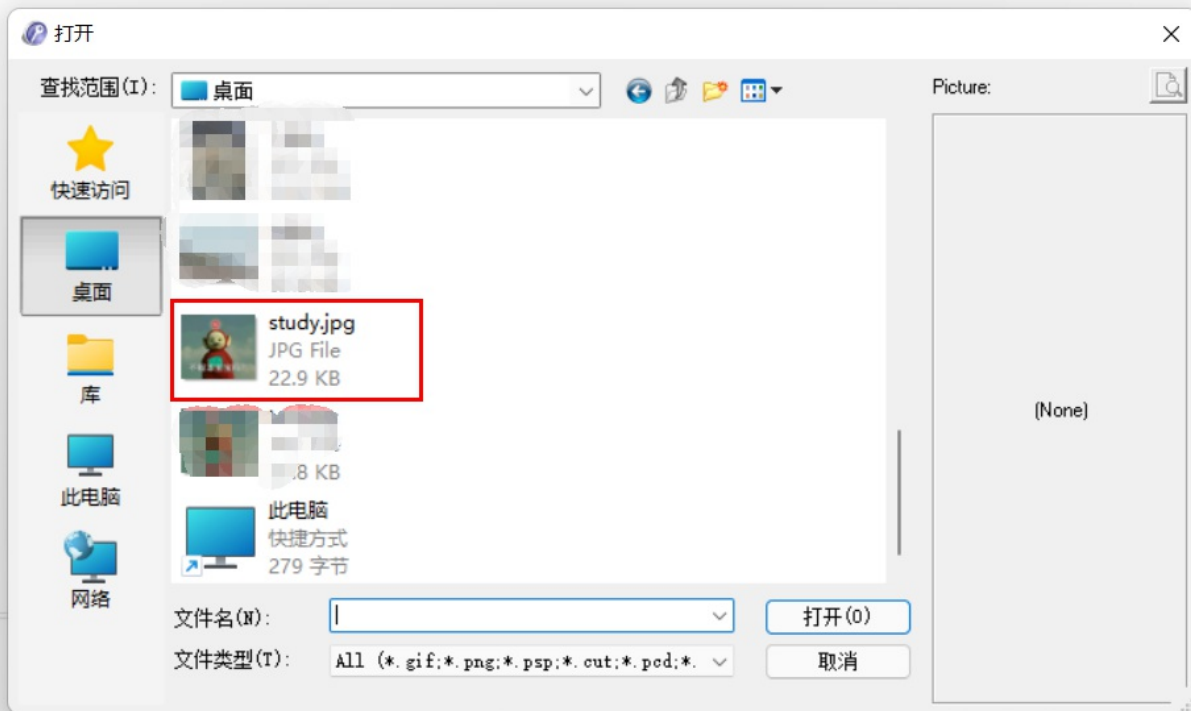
打开

查找范围(I): 桌面

Picture:

快速访问

桌面

库

此电脑

网络

study.jpg
JPG File
22.9 KB

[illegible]8 KB

此电脑
快捷方式
279 字节

(None)

文件名(N):

文件类型(T): All (*.gif;*.png;*.psp;*.cut;*.pcd;*.

打开(O)

取消